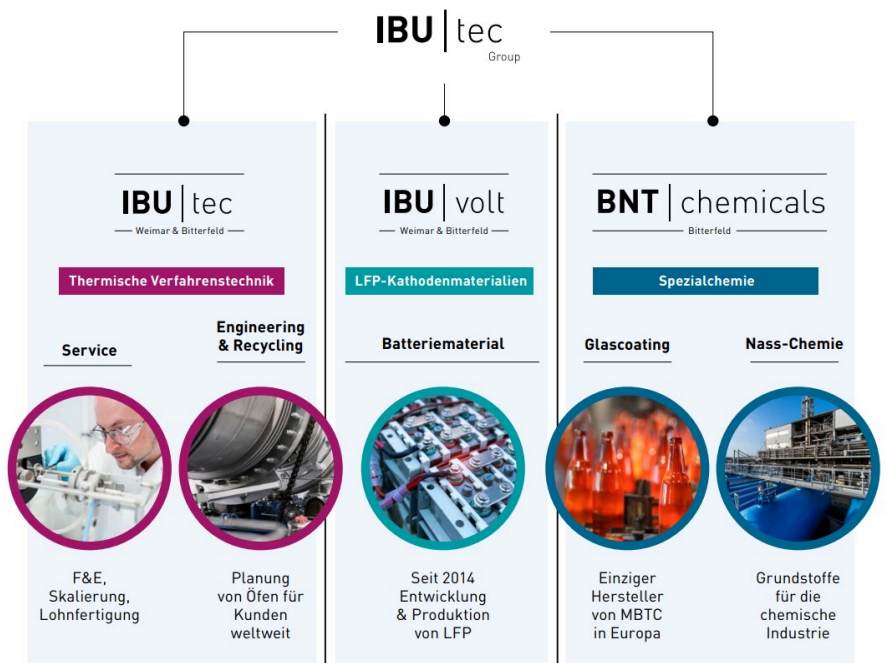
IBU | tec
Group

IBU | tec
Weimar & Bitterfeld

Thermische Verfahrenstechnik

Service

Engineering & Recycling

F&E, Skalierung, Lohnfertigung

Planung von Öfen für Kunden weltweit

IBU | volt
Weimar & Bitterfeld

LFP-Kathodenmaterialien

Batteriematerial

Seit 2014 Entwicklung & Produktion von LFP

BNT | chemicals
Bitterfeld

Spezialchemie

Glascoating

Nass-Chemie

Einziger Hersteller von MBTC in Europa

Grundstoffe für die chemische Industrie